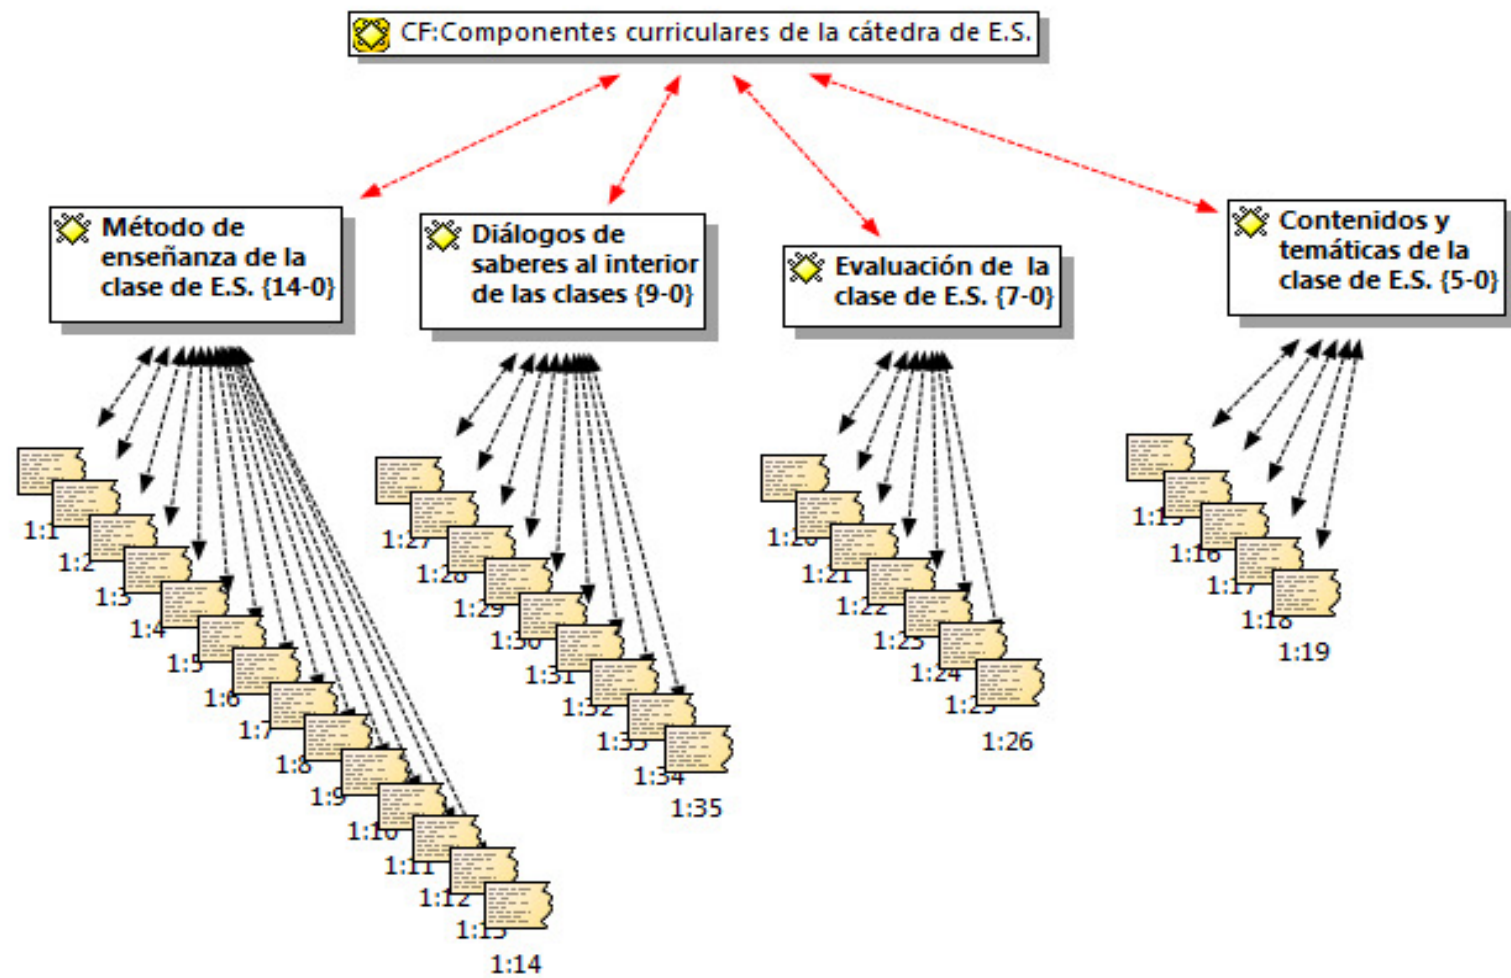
CF:Componentes curriculares de la cátedra de E.S.

Método de enseñanza de la clase de E.S. {14-0}

Diálogos de saberes al interior de las clases {9-0}

Evaluación de la clase de E.S. {7-0}

Contenidos y temáticas de la clase de E.S. {5-0}

1:1
1:2
1:3
1:4
1:5
1:6
1:7
1:8
1:9
1:10
1:11
1:12
1:13
1:14

1:27
1:28
1:29
1:30
1:31
1:32
1:33
1:34
1:35

1:20
1:21
1:22
1:23
1:24
1:25
1:26

1:15
1:16
1:17
1:18
1:19